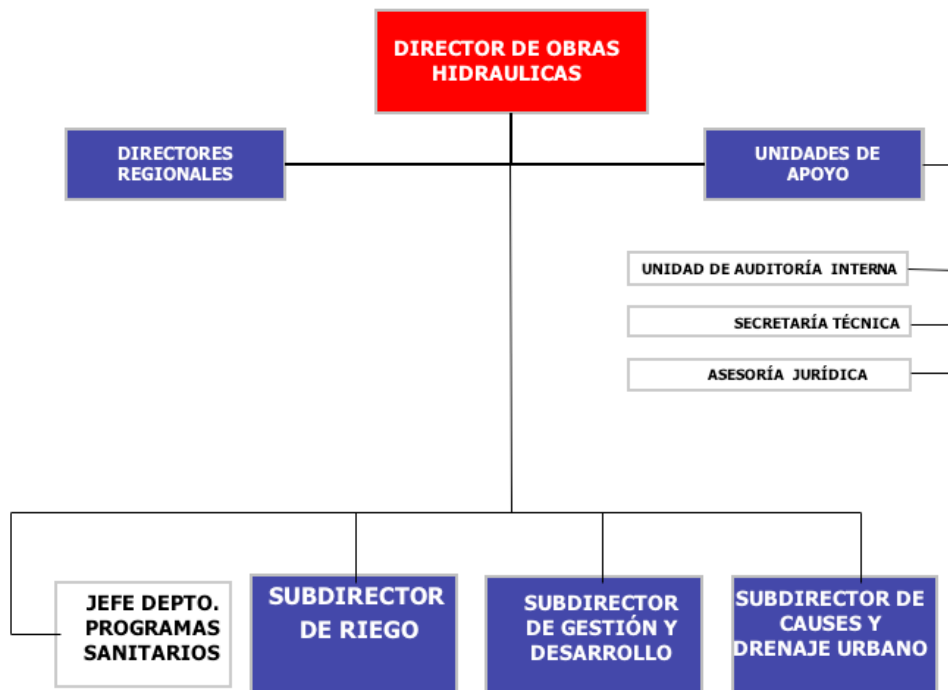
DIRECTOR DE OBRAS HIDRAULICAS

DIRECTORES REGIONALES

UNIDADES DE APOYO

UNIDAD DE AUDITORÍA INTERNA

SECRETARÍA TÉCNICA

ASESORÍA JURÍDICA

JEFE DEPTO. PROGRAMAS SANITARIOS

SUBDIRECTOR DE RIEGO

SUBDIRECTOR DE GESTIÓN Y DESARROLLO

SUBDIRECTOR DE CAUSES Y DRENAJE URBANO